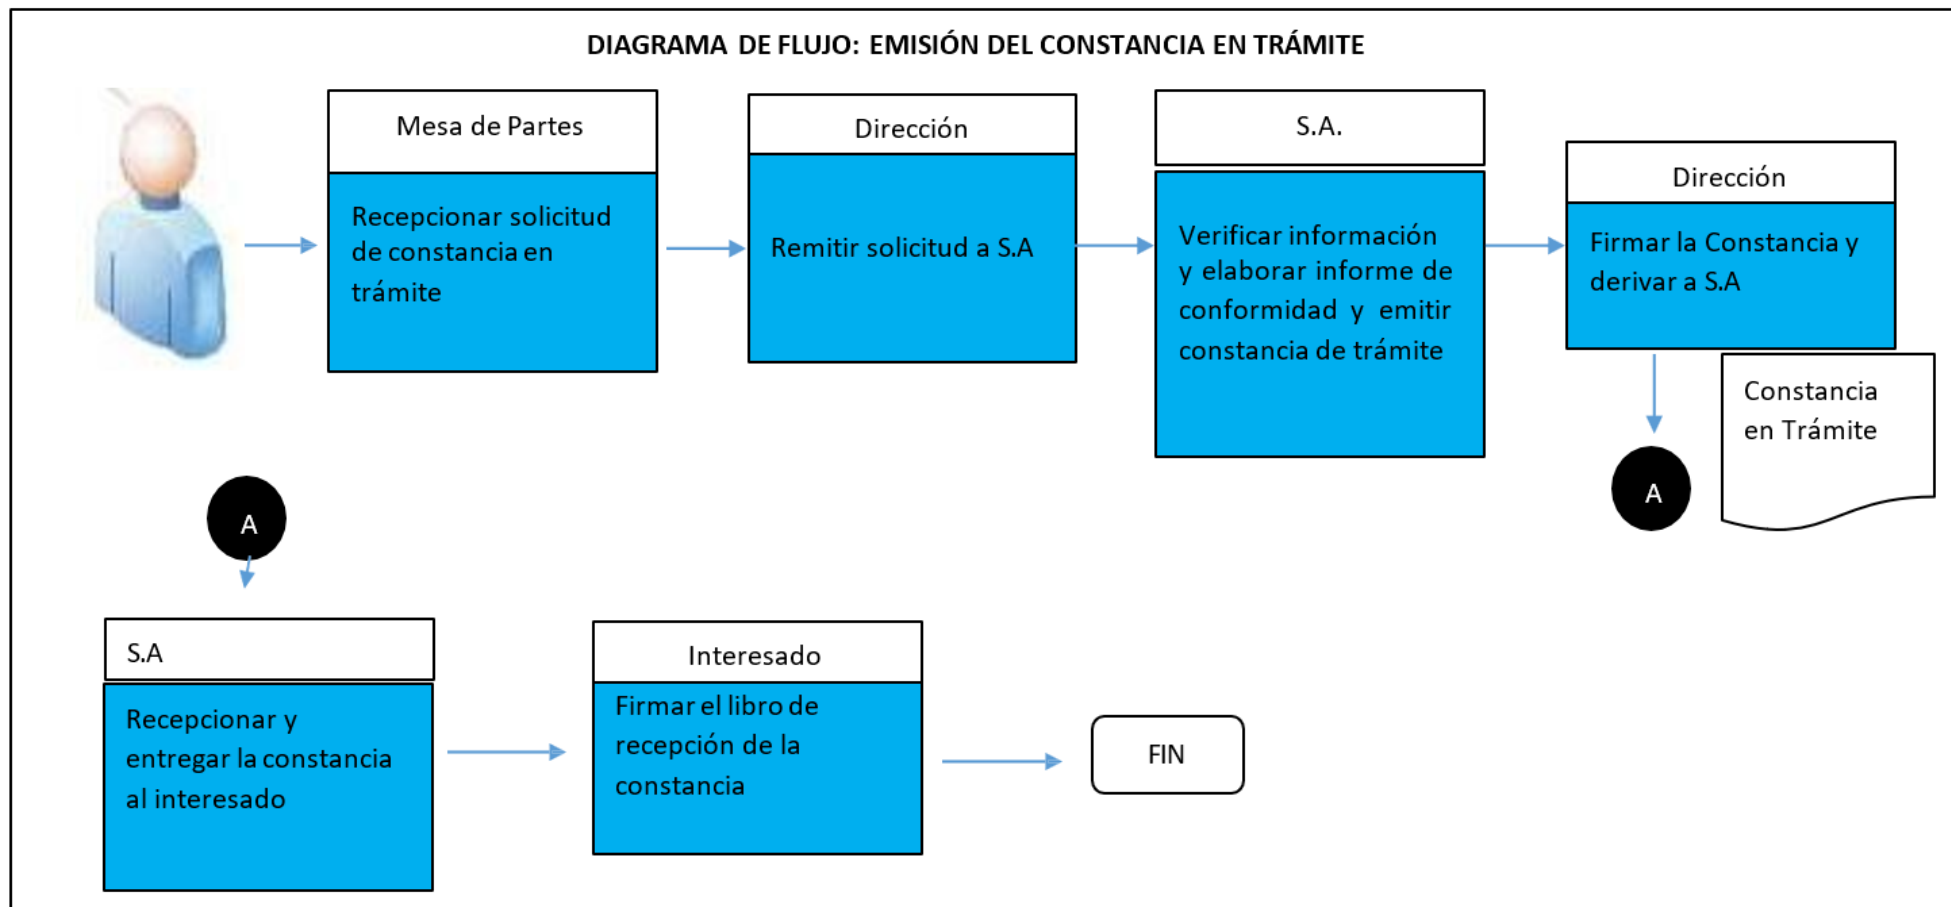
DIAGRAMA DE FLUJO: EMISIÓN DEL CONSTANCIA EN TRÁMITE

Mesa de Partes

Recepcionar solicitud de constancia en trámite

Dirección

Remitir solicitud a S.A

S.A.

Verificar información y elaborar informe de conformidad y emitir constancia de trámite

Dirección

Firmar la Constancia y derivar a S.A

Constancia en Trámite

A

A

S.A

Recepcionar y entregar la constancia al interesado

Interesado

Firmar el libro de recepción de la constancia

FIN